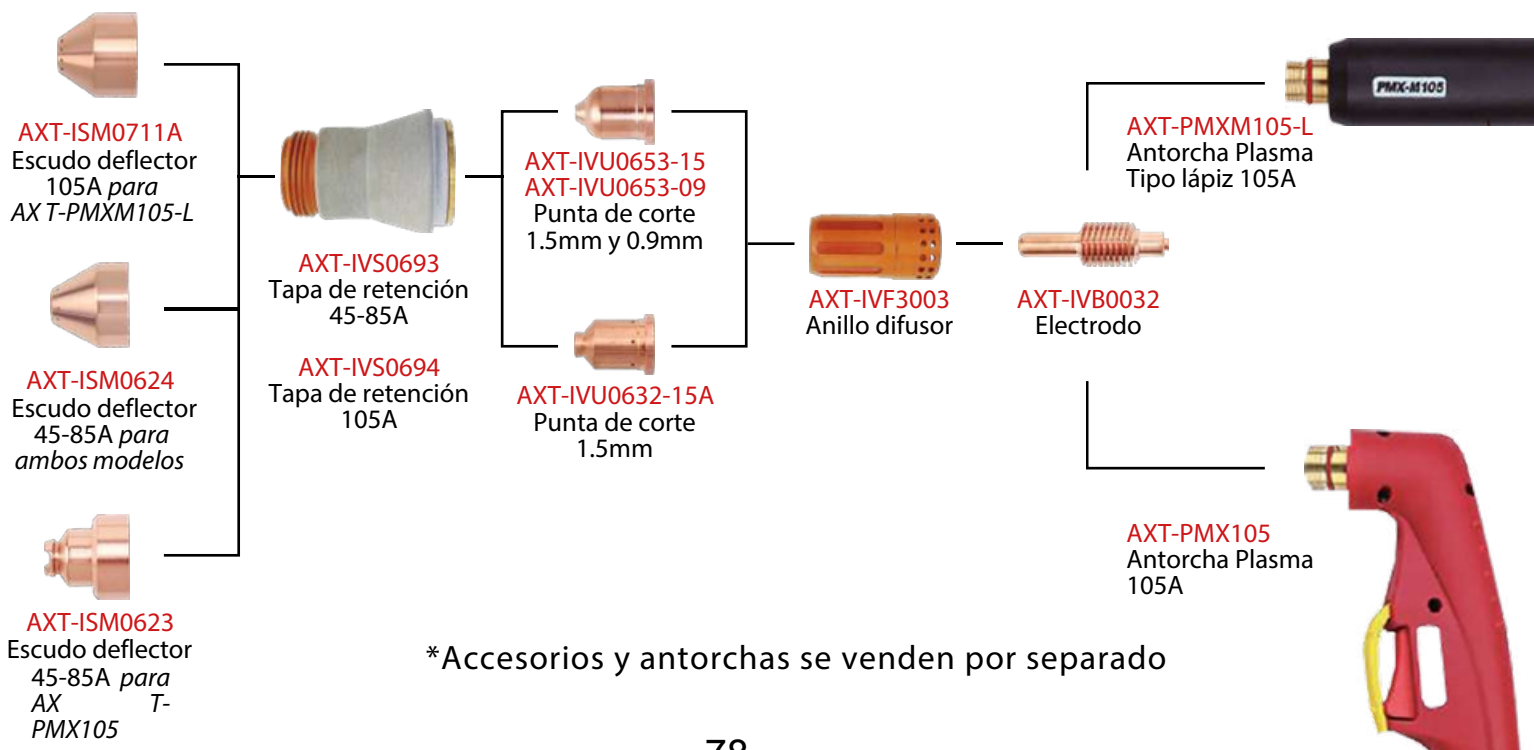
AXT-ISM0711A
Escudo deflector 105A *para AX T-PMXM105-L*

AXT-ISM0624
Escudo deflector 45-85A *para ambos modelos*

AXT-ISM0623
Escudo deflector 45-85A *para AX T-PMX105*

AXT-IVS0693
Tapa de retención 45-85A

AXT-IVS0694
Tapa de retención 105A

AXT-IVU0653-15
AXT-IVU0653-09
Punta de corte 1.5mm y 0.9mm

AXT-IVU0632-15A
Punta de corte 1.5mm

AXT-IVF3003
Anillo difusor

AXT-IVB0032
Electrodo

PMX-M105

AXT-PMXM105-L
Antorcha Plasma Tipo lápiz 105A

AXT-PMX105
Antorcha Plasma 105A

*Accesorios y antorchas se venden por separado

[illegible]